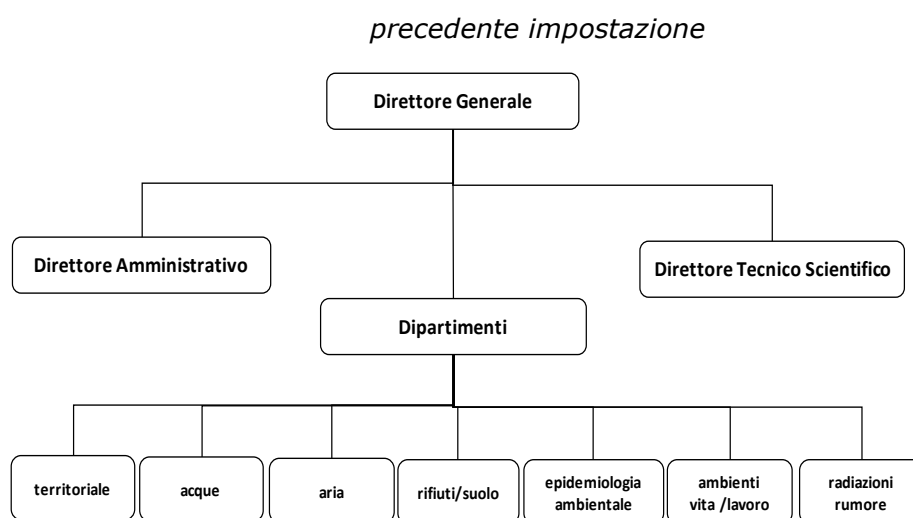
precedente impostazione

Direttore Generale

Direttore Amministrativo

Direttore Tecnico Scientifico

Dipartimenti

territoriale

acque

aria

rifiuti/suolo

epidemiologia ambientale

ambienti vita /lavoro

radiazioni rumore